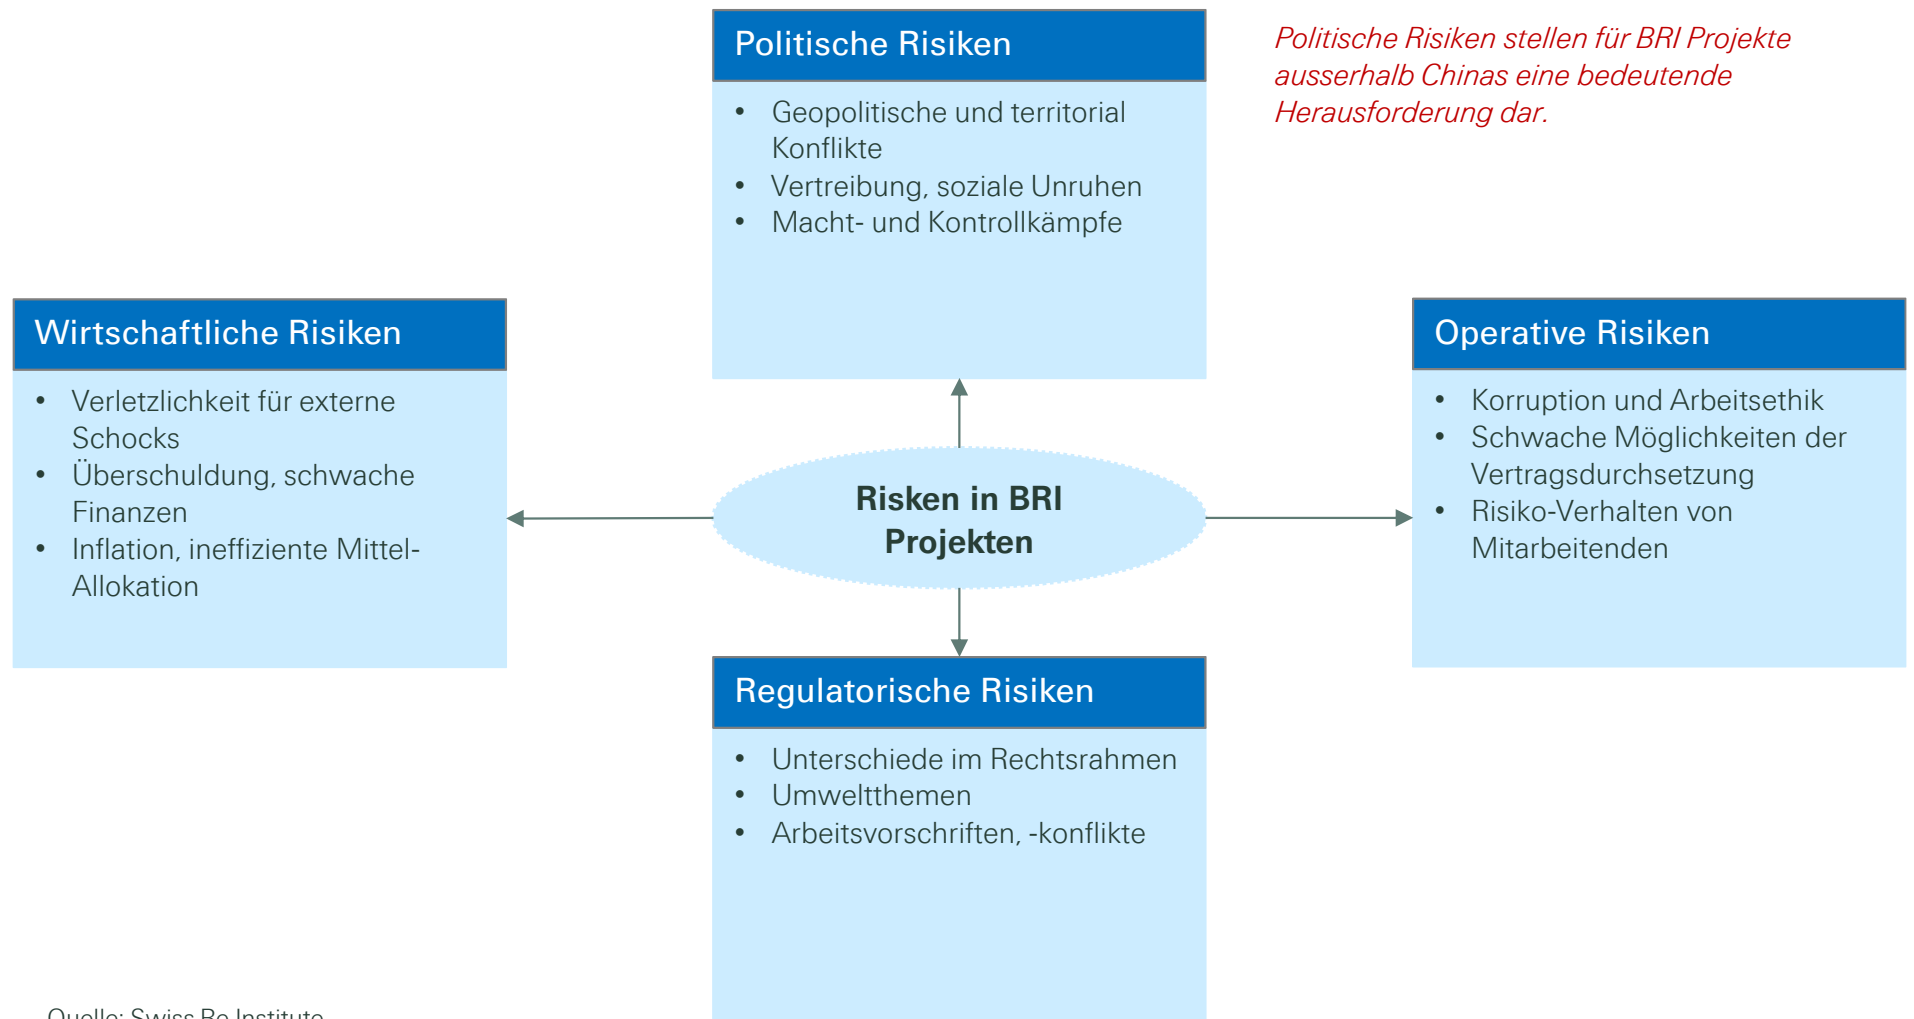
Politische Risiken

- Geopolitische und territorial Konflikte
- Vertreibung, soziale Unruhen
- Macht- und Kontrollkämpfe

Politische Risiken stellen für BRI Projekte ausserhalb Chinas eine bedeutende Herausforderung dar.

Wirtschaftliche Risiken

- Verletzlichkeit für externe Schocks
- Überschuldung, schwache Finanzen
- Inflation, ineffiziente Mittel-Allokation

Risiken in BRI Projekten

Operative Risiken

- Korruption und Arbeitsethik
- Schwache Möglichkeiten der Vertragsdurchsetzung
- Risiko-Verhalten von Mitarbeitenden

Regulatorische Risiken

- Unterschiede im Rechtsrahmen
- Umweltthemen
- Arbeitsvorschriften, -konflikte

Quelle: Swiss Re Institute